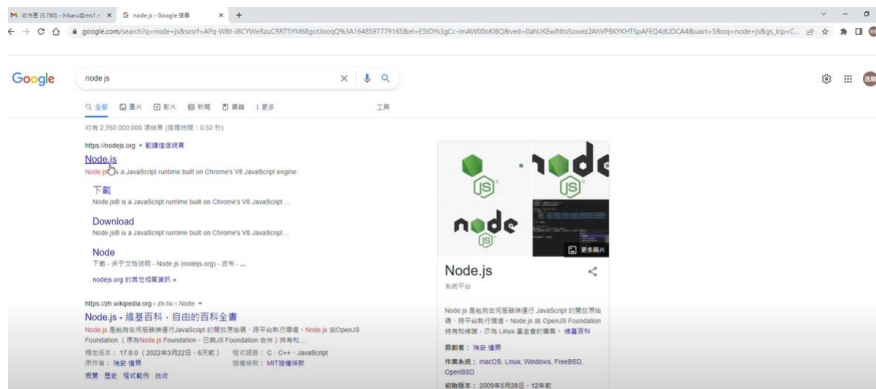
M 收件匣 (9,780) - hikaru@ms1.n ×   G node.js - Google 搜尋 ×   +

google.com/search?q=node+js&sxsrf=APq-WBt-1BCYWeRzuCRRT5YM68gotlooqQ%3A1648597779165&ei=E5tDYq3gCc-ImAW00oKIBQ&ved=0ahUKEwiNto5owez2AhVPBKYKHTSpAFEQ4dUDCA4&uact=5&oq=node+js&gs_lcp=C...

Google

node js

全部   圖片   影片   新聞   書籍   更多   工具

約有 2,760,000,000 項結果 (搜尋時間：0.52 秒)

https://nodejs.org › 翻譯這個網頁

Node.js

Node.js® is a JavaScript runtime built on Chrome's V8 JavaScript engine.

下載

Node.js® is a JavaScript runtime built on Chrome's V8 JavaScript ...

Download

Node.js® is a JavaScript runtime built on Chrome's V8 JavaScript ...

Node

下載 - 關於文檔說明 - Node.js (nodejs.org) - 資格 - ...

nodejs.org 的其他相關資訊 »

https://zh.wikipedia.org › zh-tw › Node ▾

Node.js - 維基百科，自由的百科全書

Node.js 是能夠在伺服器端運行JavaScript 的開放原始碼、跨平台執行環境。Node.js 由OpenJS Foundation（原為Node.js Foundation，已與JS Foundation 合併）持有和 ...

穩定版本：17.8.0（2022年3月22日，8天前）   程式語言：C、C++、JavaScript

原作者：瑞安·達爾   授權條款：MIT授權條款

概覽 · 歷史 · 程式範例 · 技術

node

更多圖片

Node.js

系統平台

Node.js 是能夠在伺服器端運行 JavaScript 的開放原始碼、跨平台執行環境。Node.js 由 OpenJS Foundation 持有和維護，亦為 Linux 基金會的專案。 維基百科

原創者：瑞安·達爾

作業系統：macOS, Linux, Windows, FreeBSD, OpenBSD

初始版本：2009年5月28日，12年前